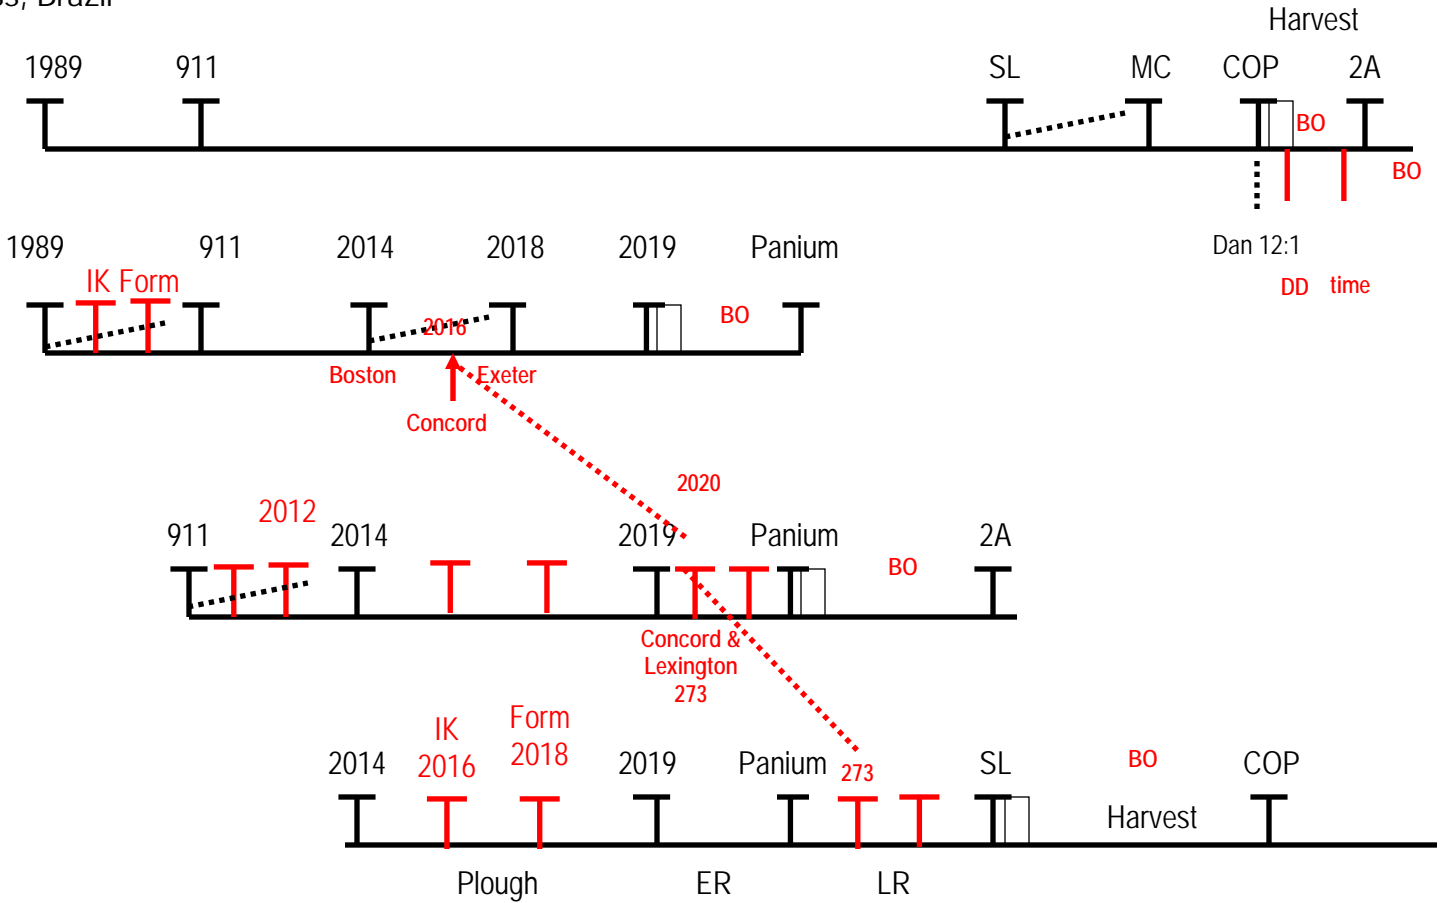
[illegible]s, Brazil

Harvest
1989 911 SL MC COP 2A
BO
BO
Dan 12:1
DD time

1989 911 2014 2018 2019 Panium
IK Form
2016
BO
Boston Exeter
Concord

2020
911 2012 2014 2019 Panium 2A
BO
Concord & Lexington 273

IK 2016 Form 2018
2014 2019 Panium 273 SL BO COP
Harvest
Plough ER LR